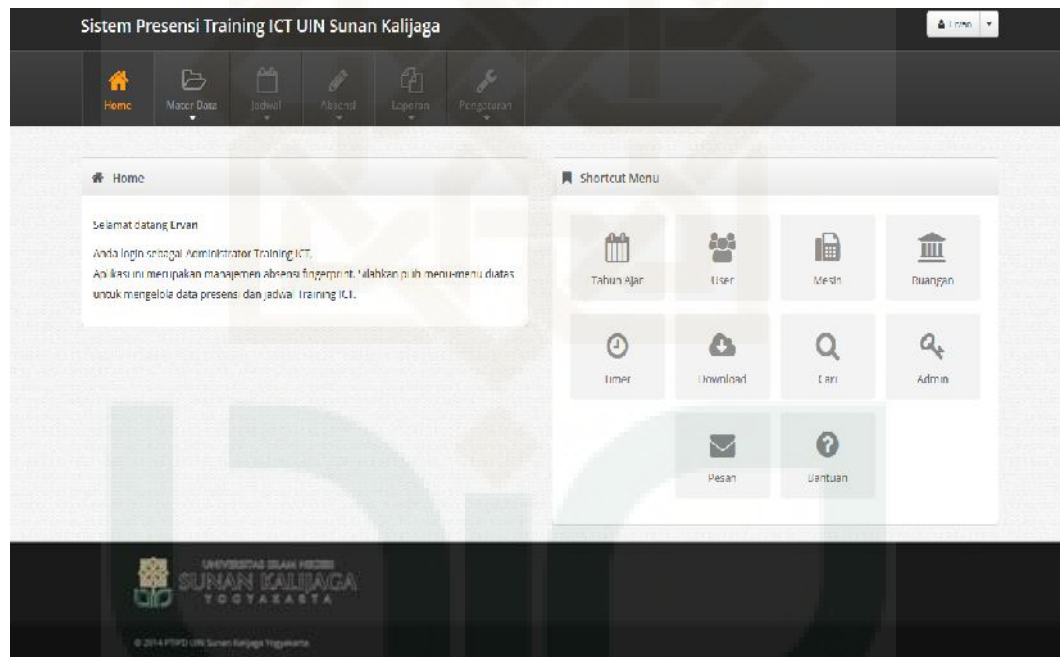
Sistem Presensi Training ICT UIN Sunan Kalijaga

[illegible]

Home
Master Data
Jadwal
Absensi
Laporan
Pengaturan

Home

Selamat datang Ervan

Anda login sebagai Administrator Training ICT.
Aplikasi ini merupakan manajemen absensi fingerprint. Silahkan pilih menu-menu diatas untuk mengelola data presensi dan jadwal Training ICT.

Shortcut Menu

Tahun Ajar
User
Mesin
Ruangan
Timer
Download
Cari
Admin
Pesan
Bantuan

UNIVERSITAS ISLAM NEGERI
SUNAN KALIJAGA
YOGYAKARTA

© 2014 PTIPD UIN Sunan Kalijaga Yogyakarta